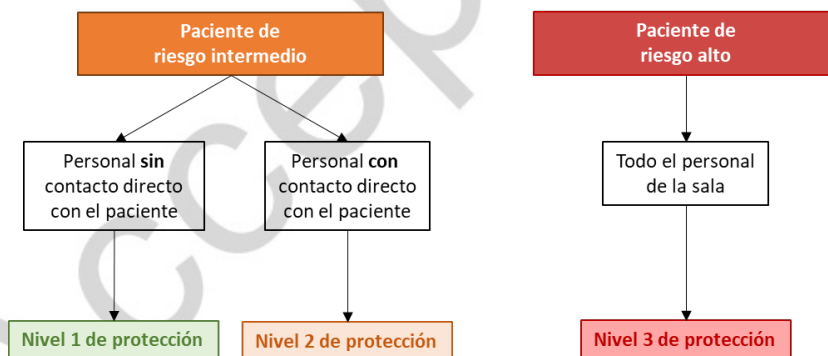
Paciente de riesgo intermedio

Personal **sin** contacto directo con el paciente

Personal **con** contacto directo con el paciente

Nivel 1 de protección

Nivel 2 de protección

Paciente de riesgo alto

Todo el personal de la sala

Nivel 3 de protección